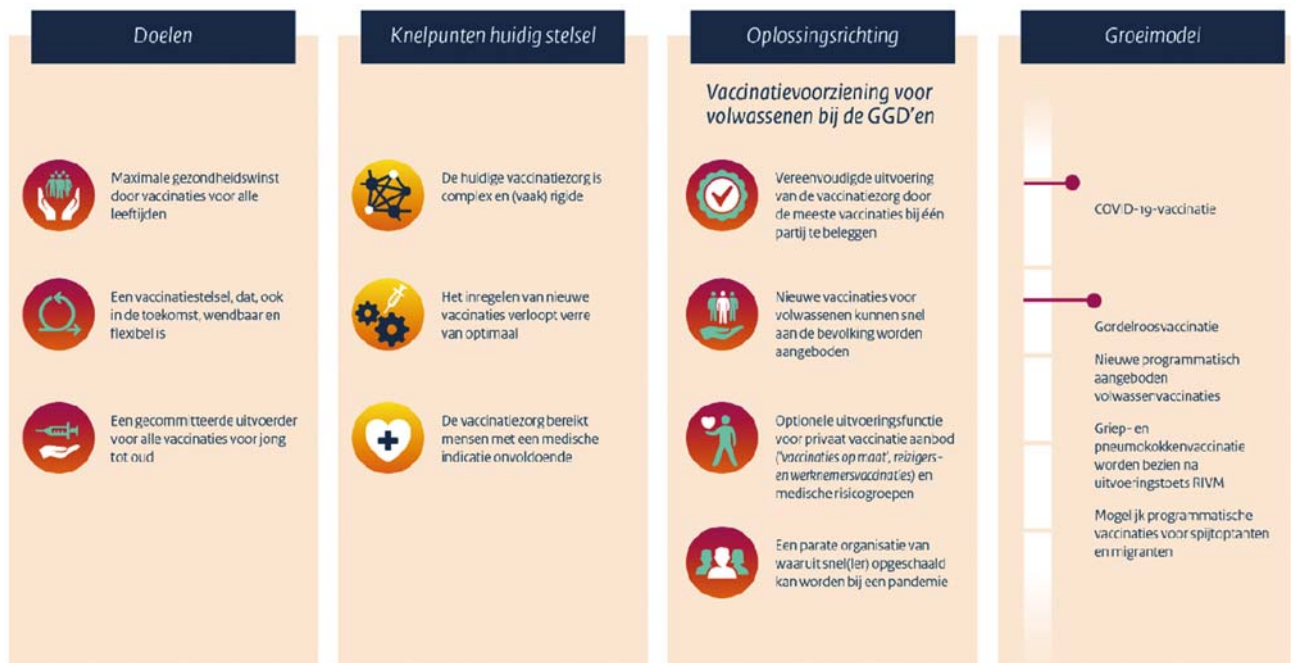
Doelen

Maximale gezondheidswinst door vaccinaties voor alle leeftijden

Een vaccinatiestelsel, dat, ook in de toekomst, wendbaar en flexibel is

Een gecommitteerde uitvoerder voor alle vaccinaties voor jong tot oud

Knelpunten huidig stelsel

De huidige vaccinatiezorg is complex en (vaak) rigide

Het inregelen van nieuwe vaccinaties verloopt verre van optimaal

De vaccinatiezorg bereikt mensen met een medische indicatie onvoldoende

Oplossingsrichting

Vaccinatievoorziening voor volwassenen bij de GGD'en

Vereenvoudigde uitvoering van de vaccinatiezorg door de meeste vaccinaties bij één partij te beleggen

Nieuwe vaccinaties voor volwassenen kunnen snel aan de bevolking worden aangeboden

Optionele uitvoeringsfunctie voor privaat vaccinatie aanbod ('vaccinaties op maat', reizigers- en werknemersvaccinaties) en medische risicogroepen

Een parate organisatie van waaruit snel(ler) opgeschaald kan worden bij een pandemie

Groeimodel

COVID-19-vaccinatie

Gordelroosvaccinatie

Nieuwe programmatisch aangeboden volwassenvaccinaties

Griep- en pneumokokkenvaccinatie worden bezien na uitvoeringstoets RIVM

Mogelijk programmatische vaccinaties voor spijtoptanten en migranten